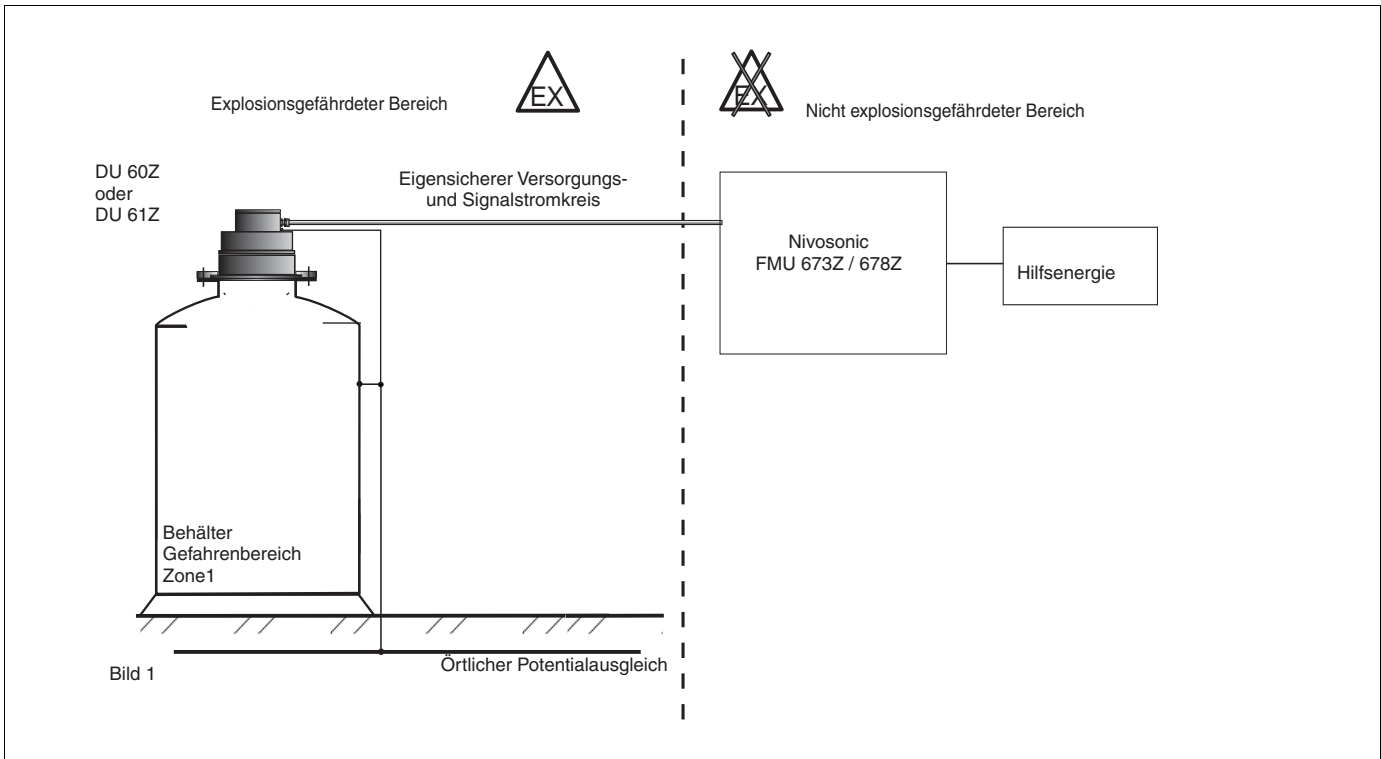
Explosionsgefährdeter Bereich

EX

EX

Nicht explosionsgefährdeter Bereich

DU 60Z
oder
DU 61Z

Eigensicherer Versorgungs- und Signalstromkreis

Nivosonic
FMU 673Z / 678Z

Hilfsenergie

Behälter
Gefahrenbereich
Zone1

Bild 1

Örtlicher Potentialausgleich